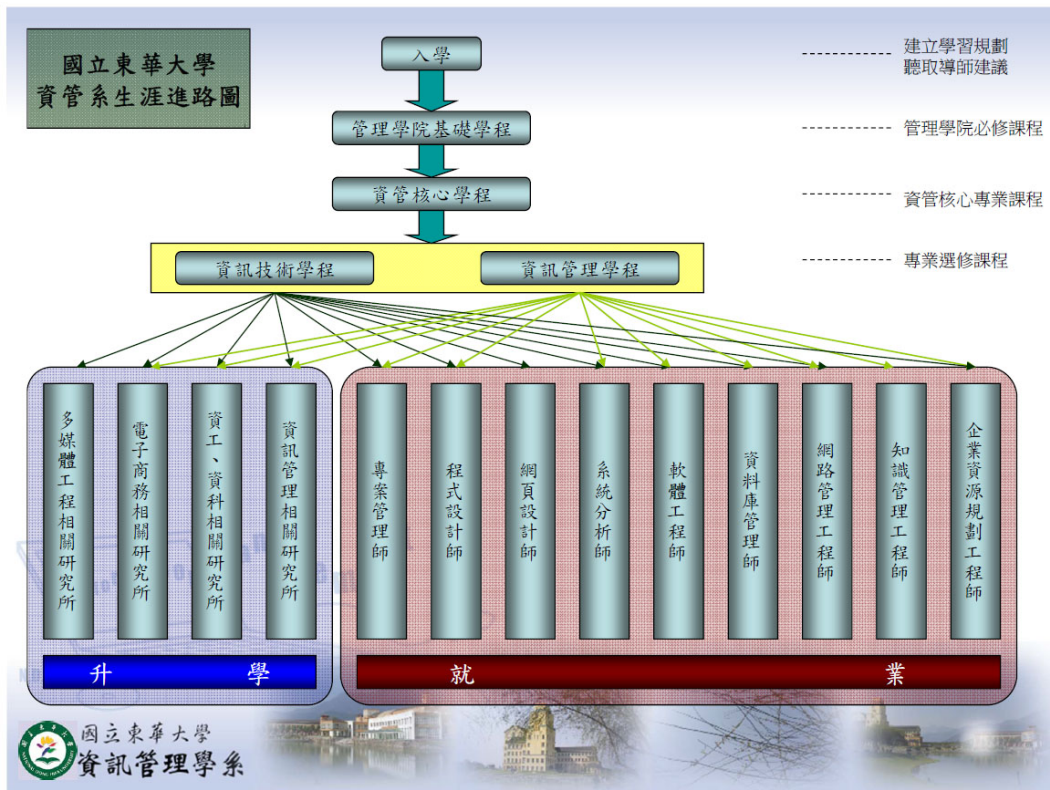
國立東華大學
資管系生涯進路圖

入學

建立學習規劃
聽取導師建議

管理學院基礎學程

管理學院必修課程

資管核心學程

資管核心專業課程

資訊技術學程　資訊管理學程

專業選修課程

多媒體工程相關研究所

電子商務相關研究所

資工、資科相關研究所

資訊管理相關研究所

專案管理師

程式設計師

網頁設計師

系統分析師

軟體工程師

資料庫管理師

網路管理工程師

知識管理工程師

企業資源規劃工程師

升　學

就　業

國立東華大學
資訊管理學系